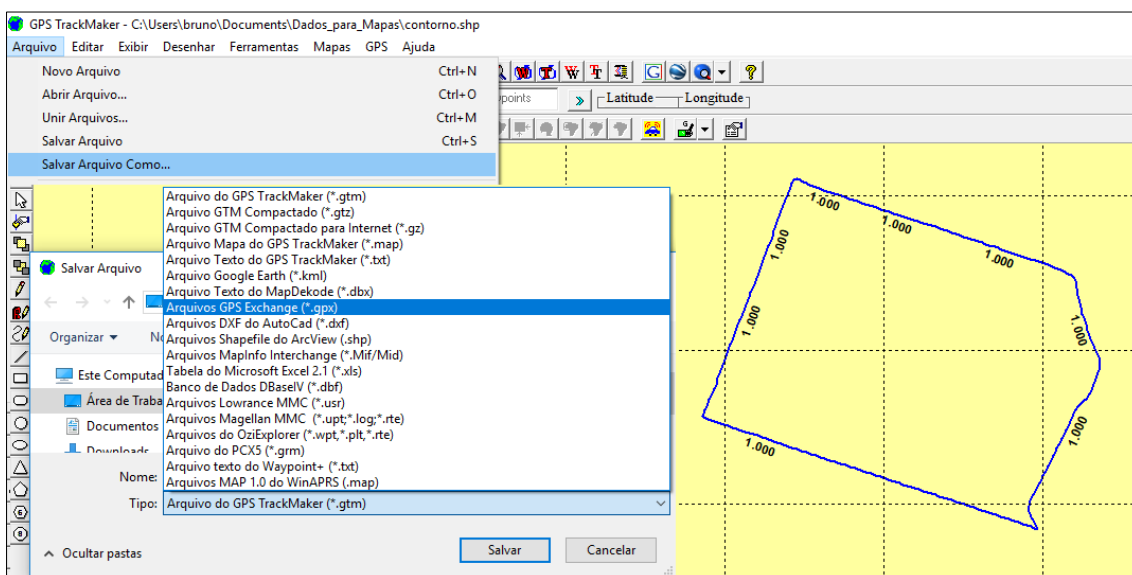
GPS TrackMaker - C:\Users\bruno\Documents\Dados_para_Mapas\contorno.shp

Arquivo Editar Exibir Desenhar Ferramentas Mapas GPS Ajuda

Novo Arquivo Ctrl+N
Abrir Arquivo... Ctrl+O
Unir Arquivos... Ctrl+M
Salvar Arquivo Ctrl+S
Salvar Arquivo Como...

points
Latitude Longitude

Salvar Arquivo

Organizar ▾ No

Este Computad
Área de Traba
Documentos
Downloads

Arquivo do GPS TrackMaker (*.gtm)
Arquivo GTM Compactado (*.gtz)
Arquivo GTM Compactado para Internet (*.gz)
Arquivo Mapa do GPS TrackMaker (*.map)
Arquivo Texto do GPS TrackMaker (*.txt)
Arquivo Google Earth (*.kml)
Arquivo Texto do MapDekode (*.dbx)
Arquivos GPS Exchange (*.gpx)
Arquivos DXF do AutoCad (*.dxf)
Arquivos Shapefile do ArcView (.shp)
Arquivos MapInfo Interchange (*.Mif/Mid)
Tabela do Microsoft Excel 2.1 (*.xls)
Banco de Dados DBaseIV (*.dbf)
Arquivos Lowrance MMC (*.usr)
Arquivos Magellan MMC (*.upt;*.log;*.rte)
Arquivos do OziExplorer (*.wpt,*.plt,*.rte)
Arquivo do PCX5 (*.grm)
Arquivo texto do Waypoint+ (*.txt)
Arquivos MAP 1.0 do WinAPRS (.map)

Nome:
Tipo: Arquivo do GPS TrackMaker (*.gtm)

Ocultar pastas
Salvar Cancelar

1.000
1.000
1.000
1.000
1.000
1.000
1.000
1.000